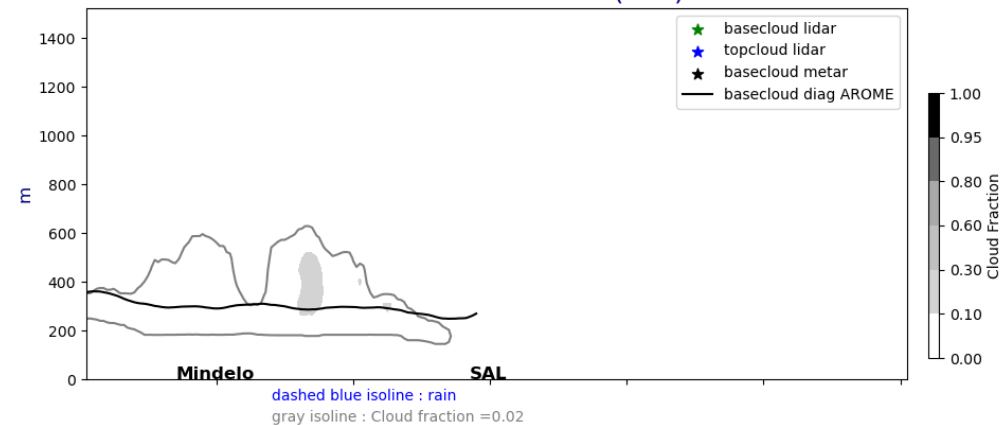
basecloud lidar
topcloud lidar
basecloud metar
basecloud diag AROME

1400
1200
1000
800
600
400
200
0
m

Mindelo
SAL

dashed blue isoline : rain
gray isoline : Cloud fraction =0.02

1.00
0.95
0.80
0.60
0.30
0.10
0.00
Cloud Fraction